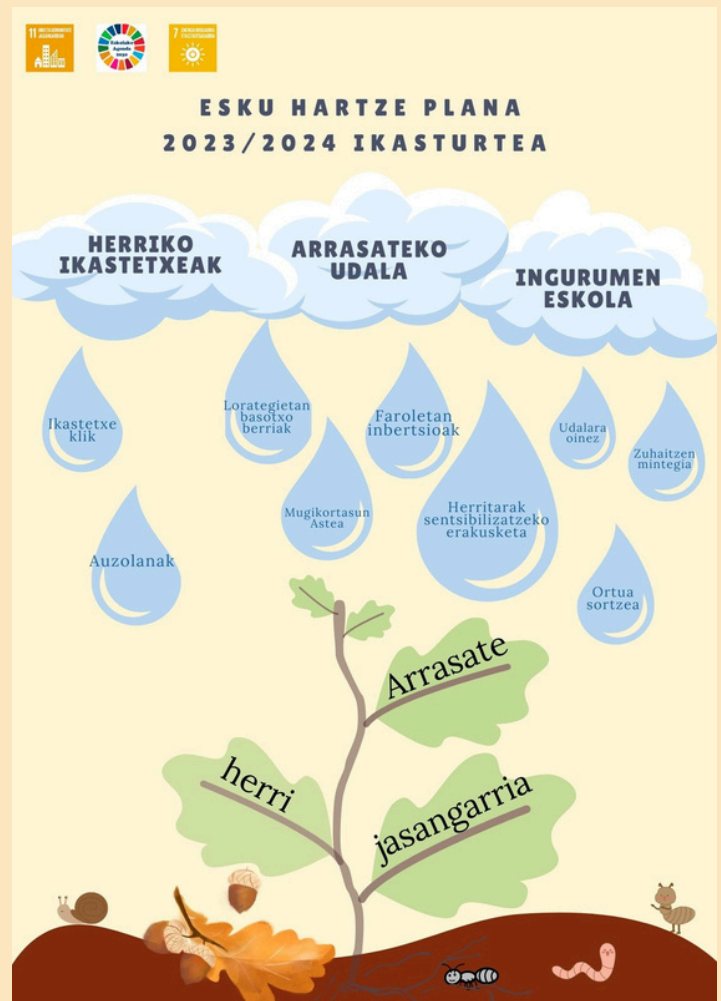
11 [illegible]

Eskolako Agenda 2030

7 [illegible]

ESKU HARTZE PLANA
2023/2024 IKASTURTEA

HERRIKO IKASTETXEAK

ARRASATEKO UDALA

INGURUMEN ESKOLA

Ikastetxe klik

Lorategietan basotxo berriak

Faroletan inbertsioak

Udalara oinez

Zuhaitzen mintegia

Mugikortasun Astea

Herritarak sentsibilizatzeko erakusketa

Auzolanak

Ortua sortzea

Arrasate

herri

jasangarria